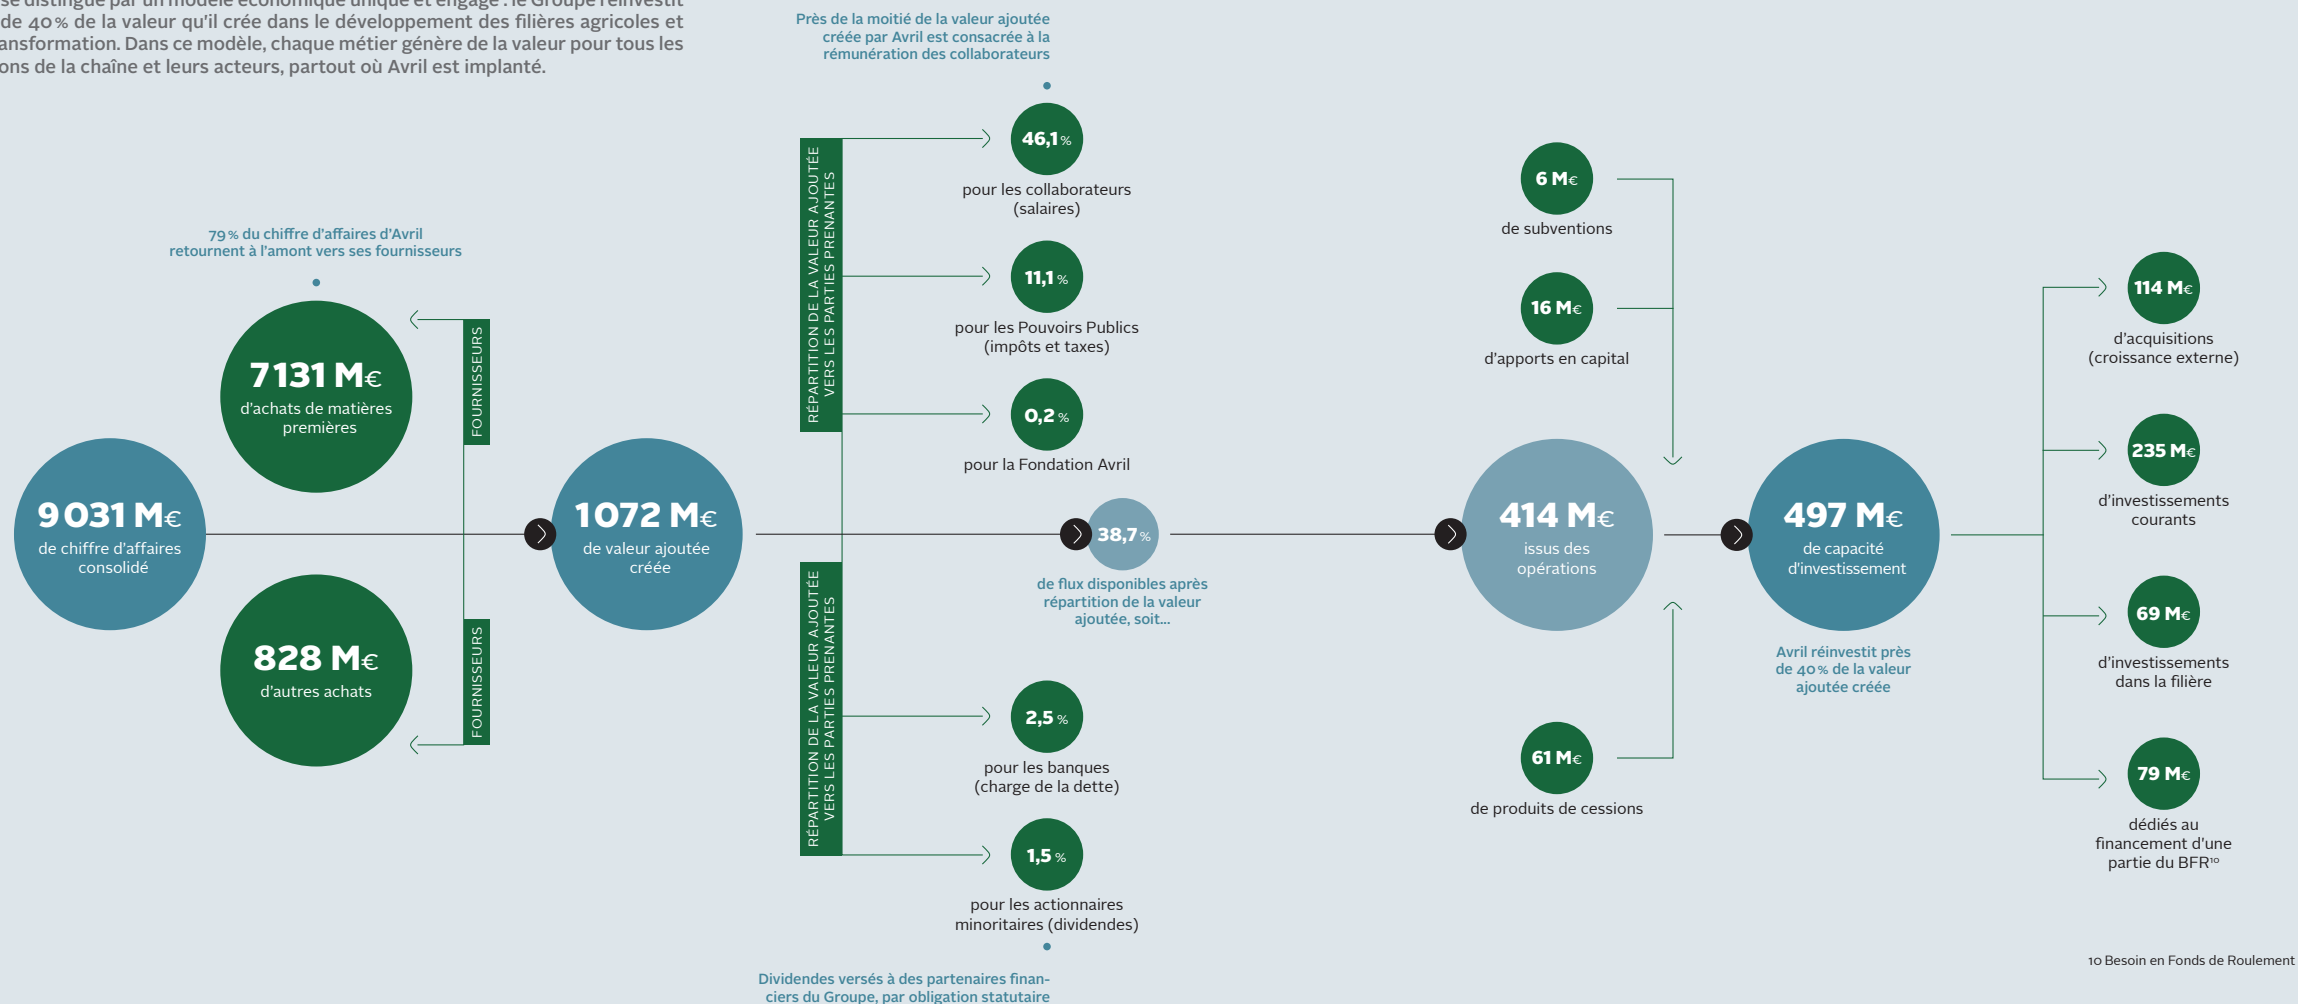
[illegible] de 40 % de la valeur qu'il crée dans le développement des filières agricoles et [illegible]ansformation. Dans ce modèle, chaque métier génère de la valeur pour tous les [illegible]ons de la chaîne et leurs acteurs, partout où Avril est implanté.

79 % du chiffre d'affaires d'Avril retournent à l'amont vers ses fournisseurs

9 031 M€
de chiffre d'affaires consolidé

7 131 M€
d'achats de matières premières

828 M€
d'autres achats

FOURNISSEURS

FOURNISSEURS

1 072 M€
de valeur ajoutée créée

RÉPARTITION DE LA VALEUR AJOUTÉE VERS LES PARTIES PRENANTES

Près de la moitié de la valeur ajoutée créée par Avril est consacrée à la rémunération des collaborateurs

46,1 %
pour les collaborateurs (salaires)

11,1 %
pour les Pouvoirs Publics (impôts et taxes)

0,2 %
pour la Fondation Avril

38,7 %
de flux disponibles après répartition de la valeur ajoutée, soit...

RÉPARTITION DE LA VALEUR AJOUTÉE VERS LES PARTIES PRENANTES

2,5 %
pour les banques (charge de la dette)

1,5 %
pour les actionnaires minoritaires (dividendes)

Dividendes versés à des partenaires financiers du Groupe, par obligation statutaire

6 M€
de subventions

16 M€
d'apports en capital

414 M€
issus des opérations

61 M€
de produits de cessions

497 M€
de capacité d'investissement

Avril réinvestit près de 40 % de la valeur ajoutée créée

114 M€
d'acquisitions (croissance externe)

235 M€
d'investissements courants

69 M€
d'investissements dans la filière

79 M€
dédiés au financement d'une partie du BFR$^{10}$

10 Besoin en Fonds de Roulement